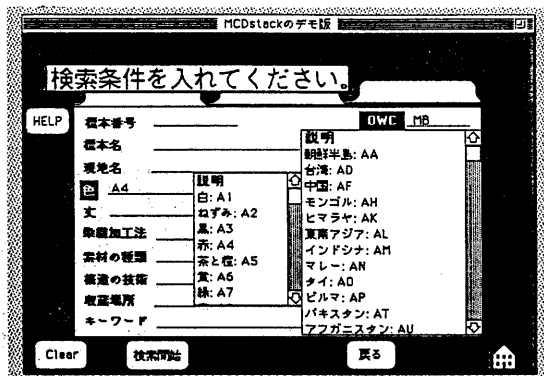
MCDstackのデモ版

検索条件を入れてください。

HELP

標本番号

標本名

現地名

色 A4

丈

染織加工法

素材の種類

構造の技術

収蔵場所

キーワード

OWC MB

説明
白: A1
ねずみ: A2
黒: A3
赤: A4
茶と橙: A5
黄: A6
緑: A7

説明
朝鮮半島: AA
台湾: AD
中国: AF
モンゴル: AH
ヒマラヤ: AK
東南アジア: AL
インドシナ: AM
マレー: AN
タイ: AO
ビルマ: AP
パキスタン: AT
アフガニスタン: AU

Clear

検索開始

戻る